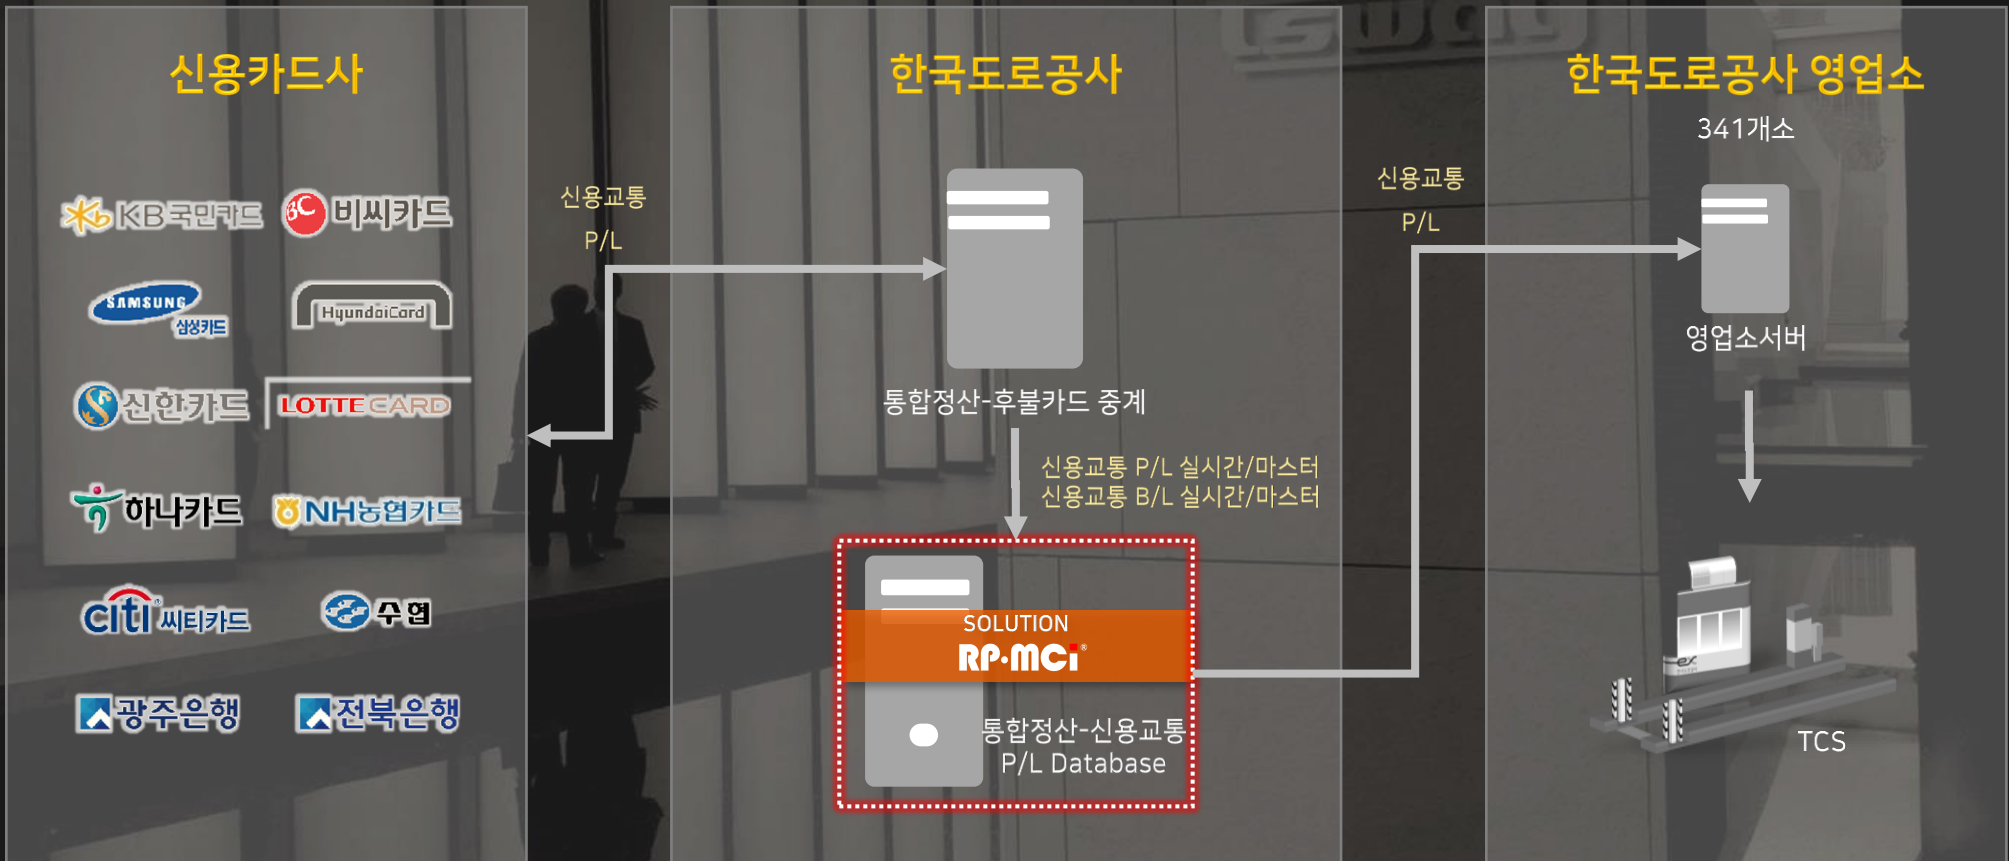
신용카드사

KB국민카드
비씨카드
SAMSUNG 삼성카드
HyundaiCard
신한카드
LOTTE CARD
하나카드
NH농협카드
citi 씨티카드
수협
광주은행
전북은행

신용교통
P/L

한국도로공사

통합정산-후불카드 중계

신용교통 P/L 실시간/마스터
신용교통 B/L 실시간/마스터

SOLUTION
RP·MCi

통합정산-신용교통
P/L Database

신용교통
P/L

한국도로공사 영업소
341개소

영업소서버

TCS